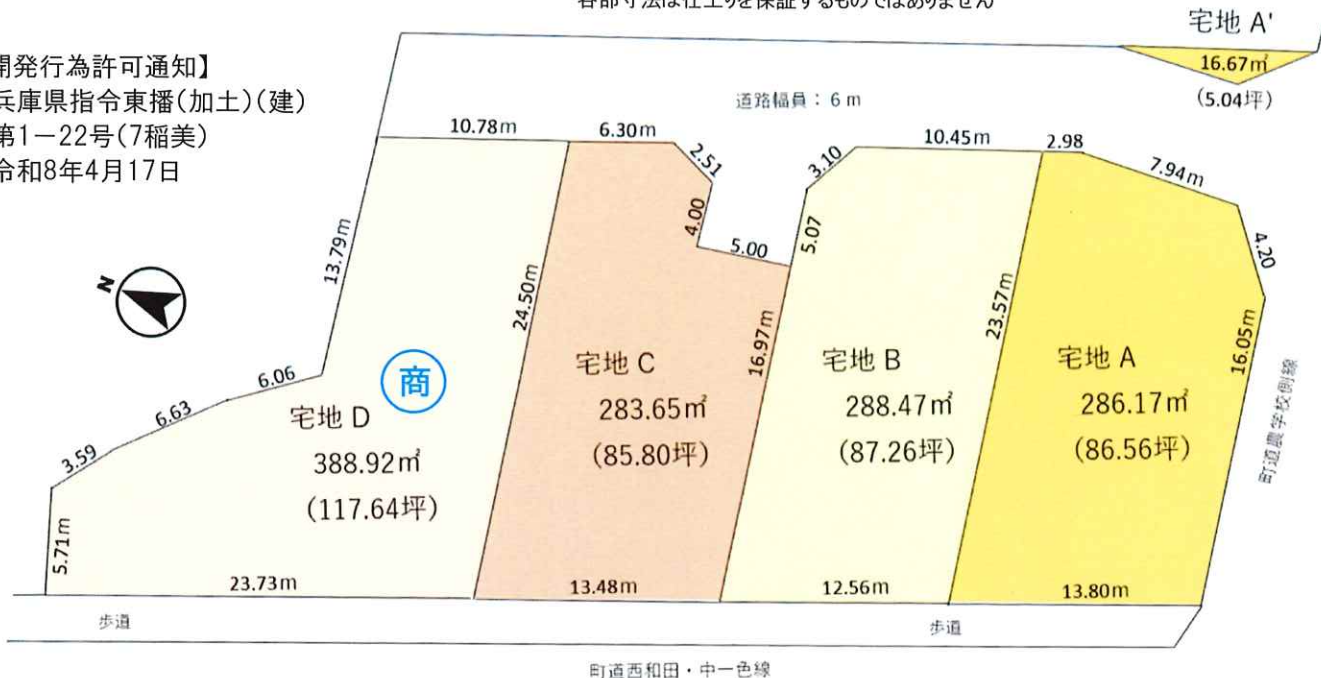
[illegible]法は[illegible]を保証するものではありません

開発行為許可通知】
兵庫県指令東播(加土)(建)
第1－22号(7稲美)
令和8年4月17日

宅地 A'
16.67㎡
(5.04坪)

道路幅員：6 m

10.78m
6.30m
2.51
4.00
5.00
3.10
10.45m
2.98
7.94m
4.20
13.79m
24.50m
16.97m
5.07
23.57m
16.05m

商

宅地 D
388.92㎡
(117.64坪)

宅地 C
283.65㎡
(85.80坪)

宅地 B
288.47㎡
(87.26坪)

宅地 A
286.17㎡
(86.56坪)

6.06
6.63
3.59
5.71m
23.73m
13.48m
12.56m
13.80m

町道農学校側線

歩道
歩道

町道西和田・中一色線